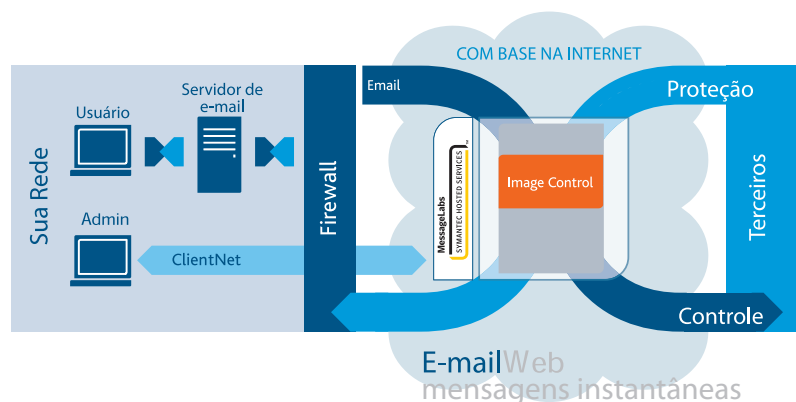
COM BASE NA INTERNET

Sua Rede

Usuário

Servidor de e-mail

Admin

ClientNet

Firewall

Email

MessageLabs
SYMANTEC HOSTED SERVICES

Image Control

Proteção

Terceiros

Controle

E-mailWeb
mensagens instantâneas